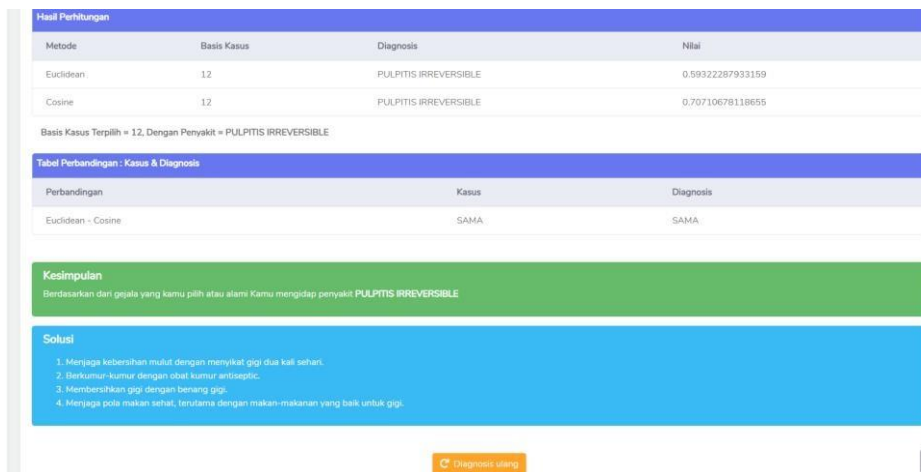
Hasil Perhitungan

| Metode | Basis Kasus | Diagnosis | Nilai |
|---|---|---|---|
| Euclidean | 12 | PULPITIS IRREVERSIBLE | 0.59322287933159 |
| Cosine | 12 | PULPITIS IRREVERSIBLE | 0.70710678118655 |

Basis Kasus Terpilih = 12, Dengan Penyakit = PULPITIS IRREVERSIBLE

Tabel Perbandingan : Kasus & Diagnosis

| Perbandingan | Kasus | Diagnosis |
|---|---|---|
| Euclidean - Cosine | SAMA | SAMA |

Kesimpulan

Berdasarkan dari gejala yang kamu pilih atau alami Kamu mengidap penyakit PULPITIS IRREVERSIBLE

Solusi

1. Menjaga kebersihan mulut dengan menyikat gigi dua kali sehari.
2. Berkumur-kumur dengan obat kumur antiseptic.
3. Membersihkan gigi dengan benang gigi.
4. Menjaga pola makan sehat, terutama dengan makan-makanan yang baik untuk gigi.

Diagnosis ulang